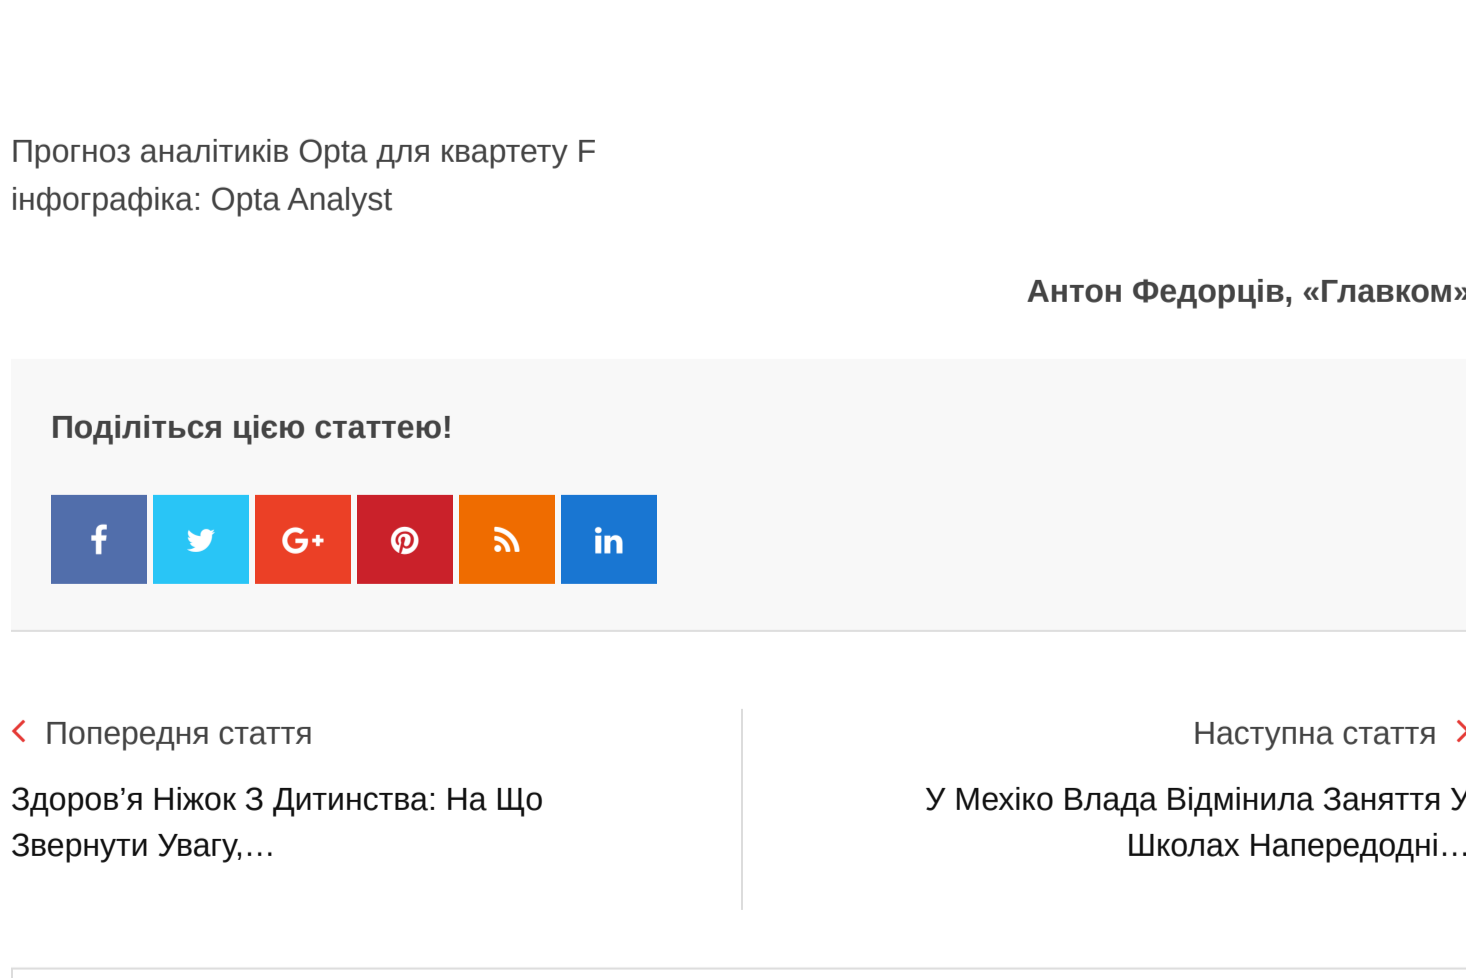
Прогноз аналітиків Opta для квартету F
інфографіка: Opta Analyst

Антон Федорців, «Главком»

Поділіться цією статтею!

Попередня стаття

Здоров'я Ніжок З Дитинства: На Що Звернути Увагу,…

Наступна стаття

У Мехіко Влада Відмінила Заняття У Школах Напередодні…